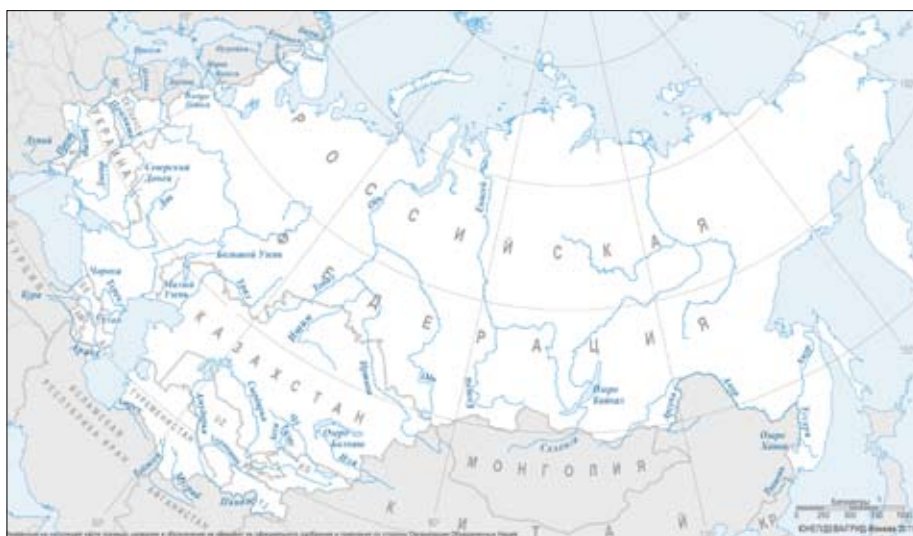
Р О С С И Й С К А Я
Ф Е Д Е Р А Ц И Я

У К Р А И Н А

К А З А Х С Т А Н

М О Н Г О Л И Я

К И Т А Й

ТУРКМЕНИСТАН

ИСЛАМСКАЯ РЕСПУБЛИКА ИРАН

Северский Донец

Дон

Большой Узень

Малый Узень

Урал

Иртыш

Ишим

Тобол

Обь

Енисей

Лена

Амур

Озеро Байкал

Селенга

Озеро Балхаш

Или

Озеро Ханка

Уссури

Кура

Аракс

Чорох

Днепр

Днестр

Нарва

Западная Двина

Неман

Сырдарья

Амударья

Пяндж

Мургаб

Иртыш

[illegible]

Километры

ЮНЕП/ДЕВАГРИД-Женева 2011

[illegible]